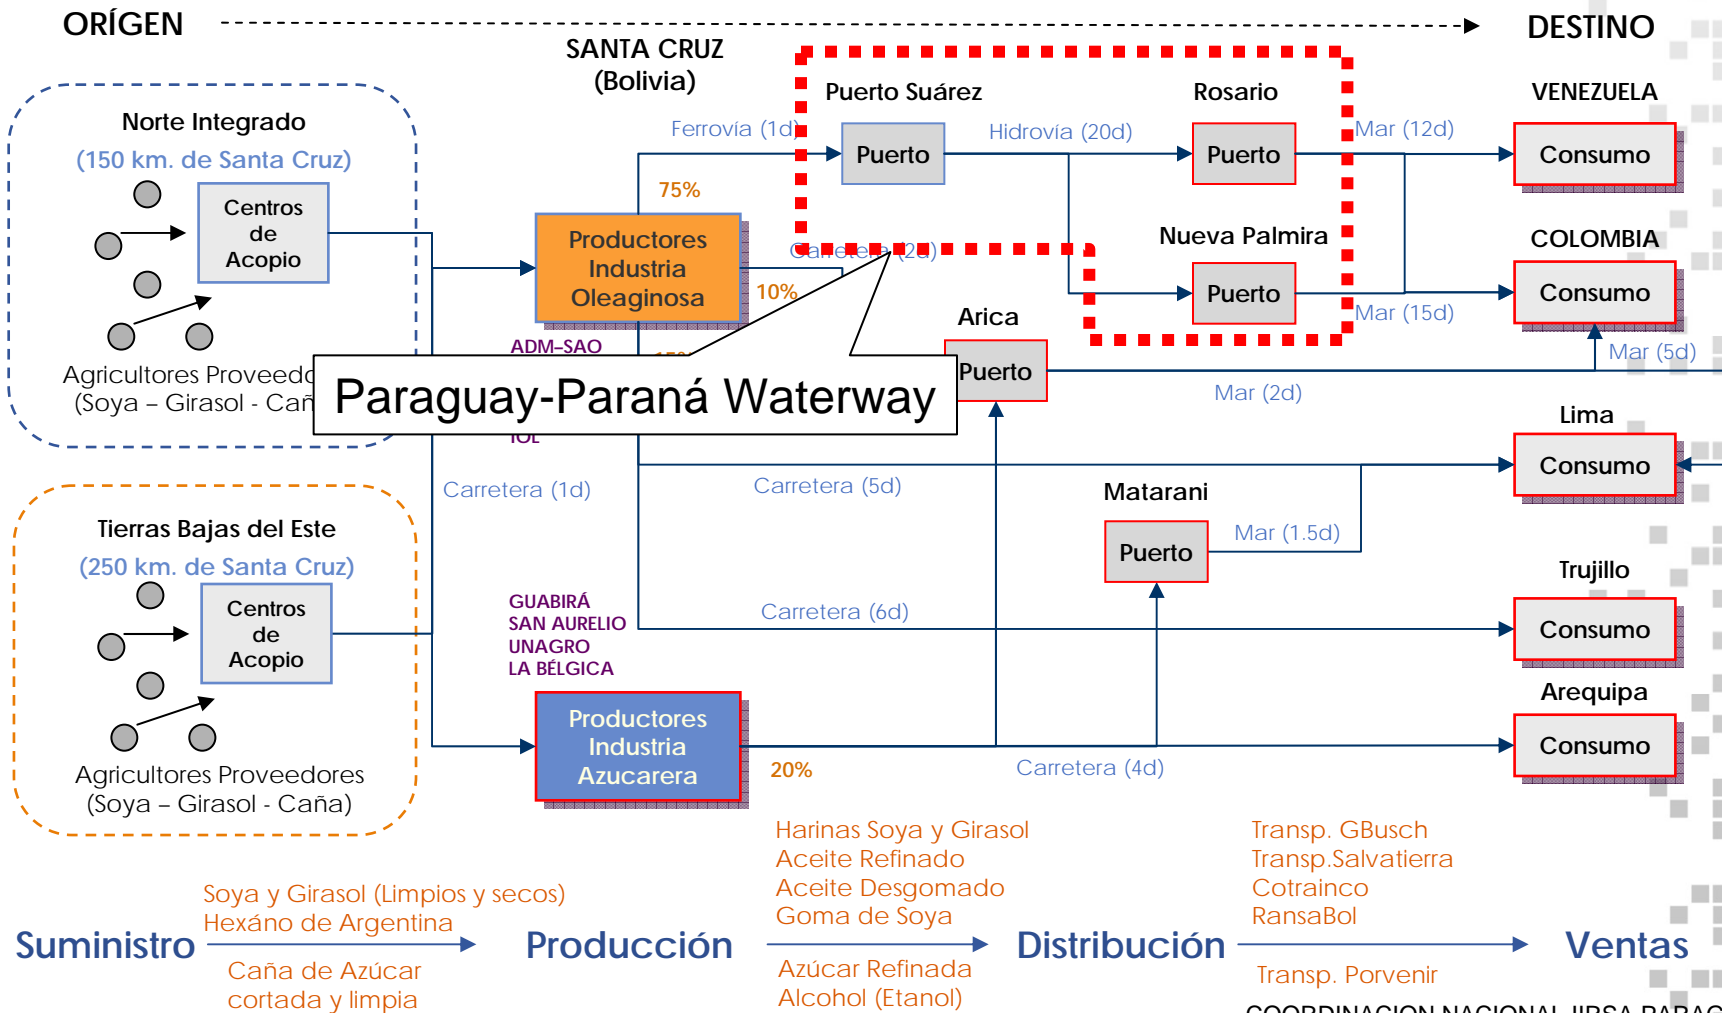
ORÍGEN

DESTINO

SANTA CRUZ
(Bolivia)

Norte Integrado
(150 km. de Santa Cruz)

Centros de Acopio

Agricultores Proveed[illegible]
(Soya – Girasol - Cañ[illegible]

Ferrovía (1d)

Puerto Suárez

Puerto

Hidrovía (20d)

Rosario

Puerto

Mar (12d)

VENEZUELA

Consumo

75%

Productores Industria Oleaginosa

10%

Carretera (2d)

Nueva Palmira

Puerto

COLOMBIA

Consumo

Mar (15d)

Arica

Puerto

Mar (5d)

ADM–SAO

Paraguay-Paraná Waterway

Mar (2d)

IOL

Lima

Consumo

Carretera (1d)

Carretera (5d)

Matarani

Tierras Bajas del Este
(250 km. de Santa Cruz)

Centros de Acopio

Puerto

Mar (1.5d)

Trujillo

GUABIRÁ
SAN AURELIO
UNAGRO
LA BÉLGICA

Carretera (6d)

Consumo

Arequipa

Productores Industria Azucarera

20%

Consumo

Carretera (4d)

Agricultores Proveedores
(Soya – Girasol - Caña)

Harinas Soya y Girasol
Aceite Refinado
Aceite Desgomado
Goma de Soya

Transp. GBusch
Transp.Salvatierra
Cotrainco
RansaBol

Soya y Girasol (Limpios y secos)
Hexáno de Argentina

Suministro

Producción

Distribución

Ventas

Caña de Azúcar
cortada y limpia

Azúcar Refinada
Alcohol (Etanol)

Transp. Porvenir

COORDINACION NACIONAL IIRSA PARAG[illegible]